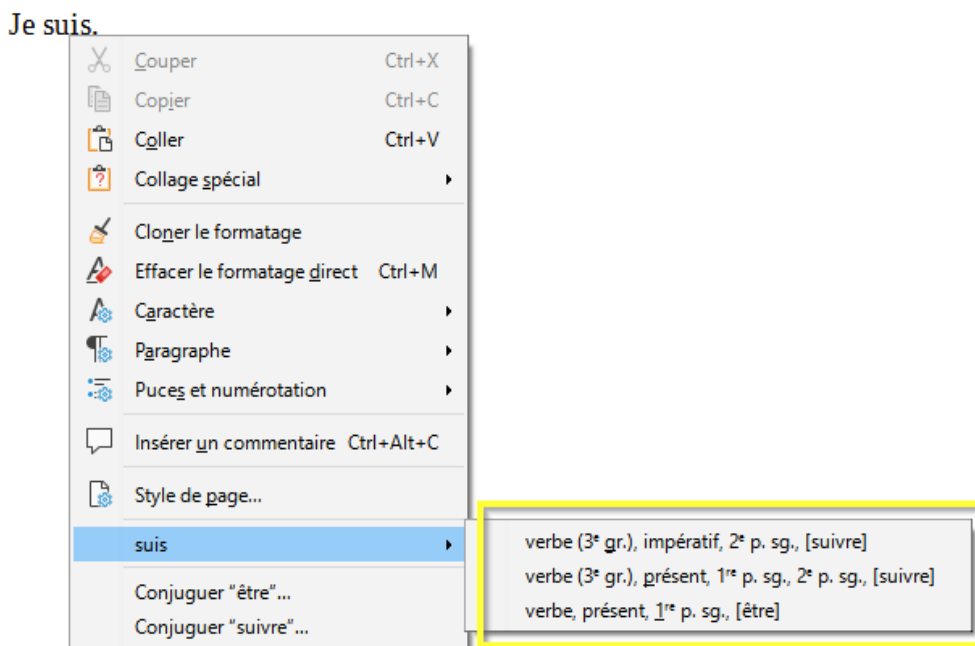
Je suis.

Couper Ctrl+X
Copier Ctrl+C
Coller Ctrl+V
Collage spécial
Cloner le formatage
Effacer le formatage direct Ctrl+M
Caractère
Paragraphe
Puces et numérotation
Insérer un commentaire Ctrl+Alt+C
Style de page...
suis
Conjuguer “être”...
Conjuguer “suivre”...

verbe ($3^e$ gr.), impératif, $2^e$ p. sg., [suivre]
verbe ($3^e$ gr.), présent, $1^{re}$ p. sg., $2^e$ p. sg., [suivre]
verbe, présent, $1^{re}$ p. sg., [être]